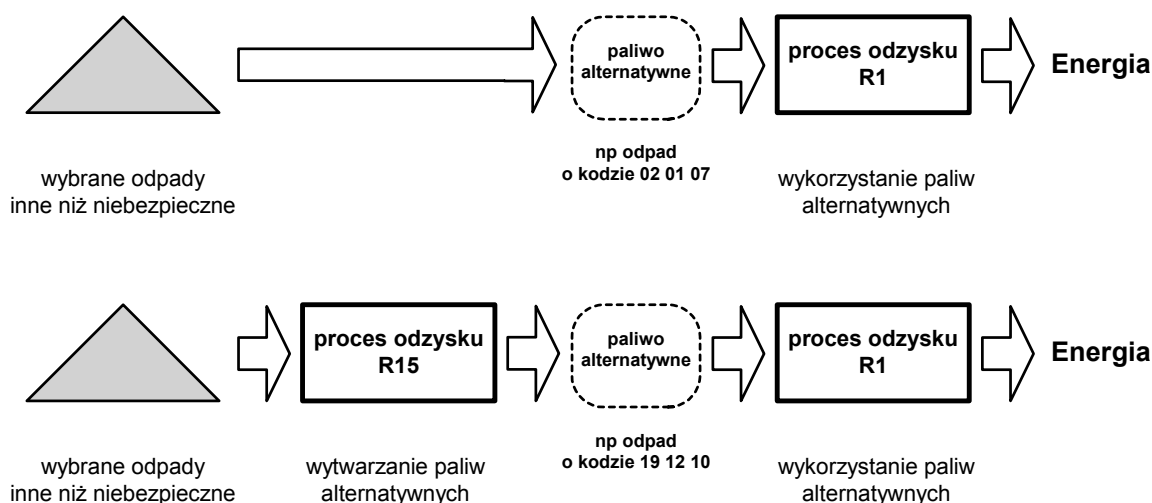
paliwo alternatywne

proces odzysku R1

Energia

wybrane odpady inne niż niebezpieczne

np odpad o kodzie 02 01 07

wykorzystanie paliw alternatywnych

proces odzysku R15

paliwo alternatywne

proces odzysku R1

Energia

wybrane odpady inne niż niebezpieczne

wytwarzanie paliw alternatywnych

np odpad o kodzie 19 12 10

wykorzystanie paliw alternatywnych